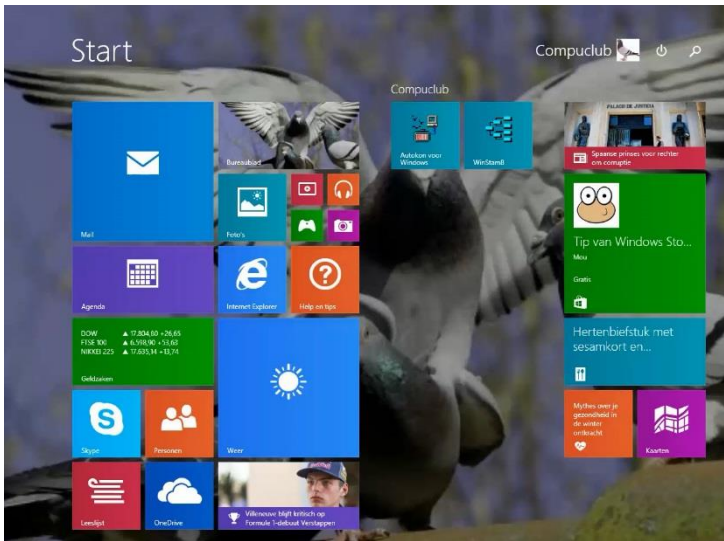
Start

Compuclub

Mail

Bureaublad

Foto's

Agenda

Internet Explorer

Help en tips

DOW ▲ 17.804,80 +26,65
FTSE 100 ▲ 6.518,90 +53,63
NIKKEI 225 ▲ 17.635,14 +13,74

Geldzaken

Weer

Skype

Personen

Leeslijst

OneDrive

Villeneuve blijft kritisch op Formule 1-debuut Verstappen

Compuclub

Autoklon voor Windows

WinStamII

PALACIO DE JUSTICIA

Spaanse prinses voor rechter om corruptie

Tip van Windows Sto...

Mou

Gratis

Hertenbiefstuk met sesamkort en...

Mythes over je gezondheid in de winter ontkracht

Kaarten